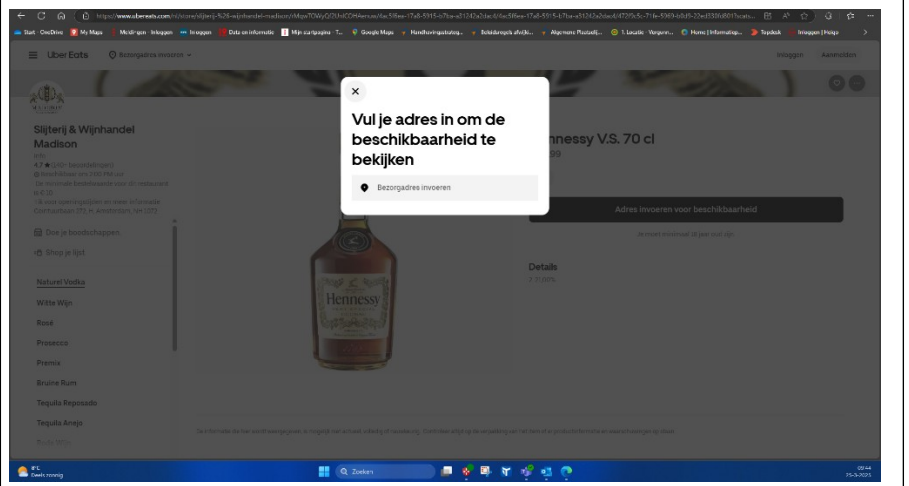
https://www.ubereats.com/nl/store/slijterij-%26-wijnhandel-madison/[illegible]

Start · OneDrive | My Maps | Meldingen · Inloggen | Inloggen | Data en informatie | Mijn startpagina · T... | Google Maps | Handhavingsstrateg... | Beleidsregels afwijk... | Algemene Plaatselijk... | 1. Locatie · Vergunn... | Home | Informatiep... | Topdesk | Inloggen | Polopo

Uber Eats
Bezorgadres invoeren

Inloggen
Aanmelden

Slijterij & Wijnhandel Madison
4.7 ★ (240+ beoordelingen)

Doe je boodschappen
Shop je lijst

Naturel Vodka
Witte Wijn
Rosé
Prosecco
Premix
Bruine Rum
Tequila Reposado
Tequila Anejo

×
Vul je adres in om de beschikbaarheid te bekijken
Bezorgadres invoeren

ennessy V.S. 70 cl

Adres invoeren voor beschikbaarheid

Details

Hennessy

8°C
Deels zonnig

Zoeken

09:44
25-3-2025